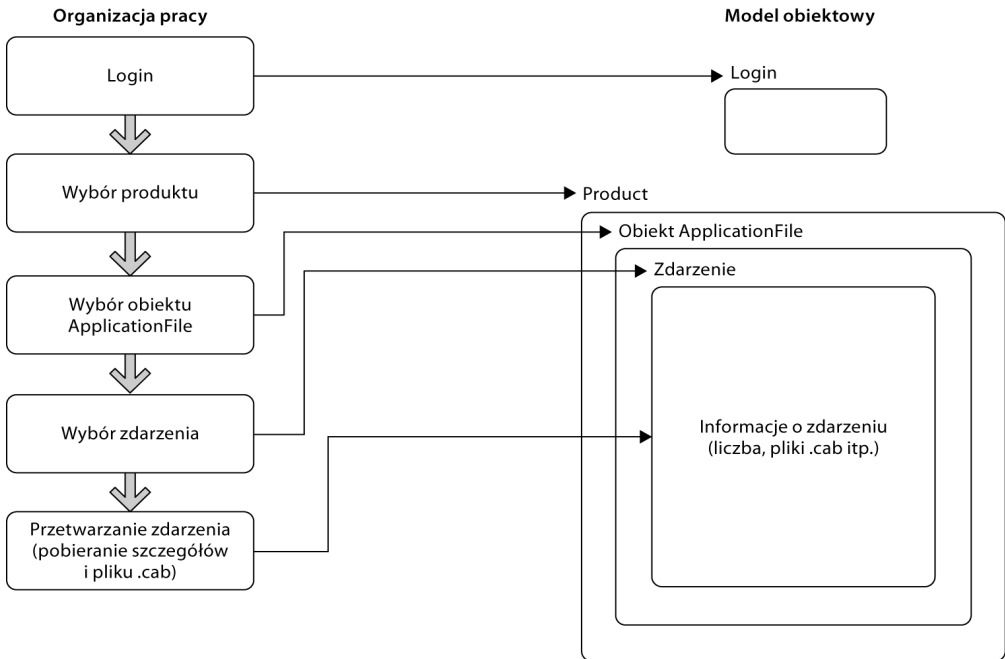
Organizacja pracy

Model obiektowy

Login

Login

Wybór produktu

Product

Obiekt ApplicationFile

Zdarzenie

Wybór obiektu ApplicationFile

Wybór zdarzenia

Informacje o zdarzeniu (liczba, pliki .cab itp.)

Przetwarzanie zdarzenia (pobieranie szczegółów i pliku .cab)